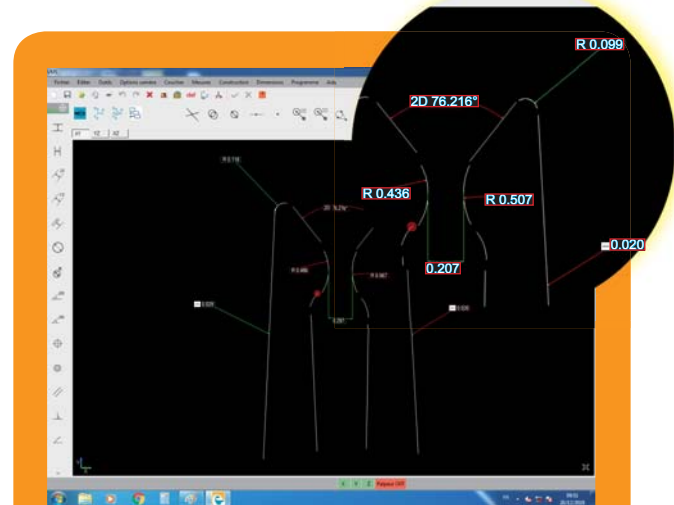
Fichier Editer Outils Options service Couches Mesures Construction Dimensions Programme

XY YZ XZ

R 0.099

2D 76.216°

R 0.436

R 0.507

0.207

0.020

R 0.118

2D 76.216°

R 0.486

R 0.567

0.207

0.020

0.030

Palpeur OFF